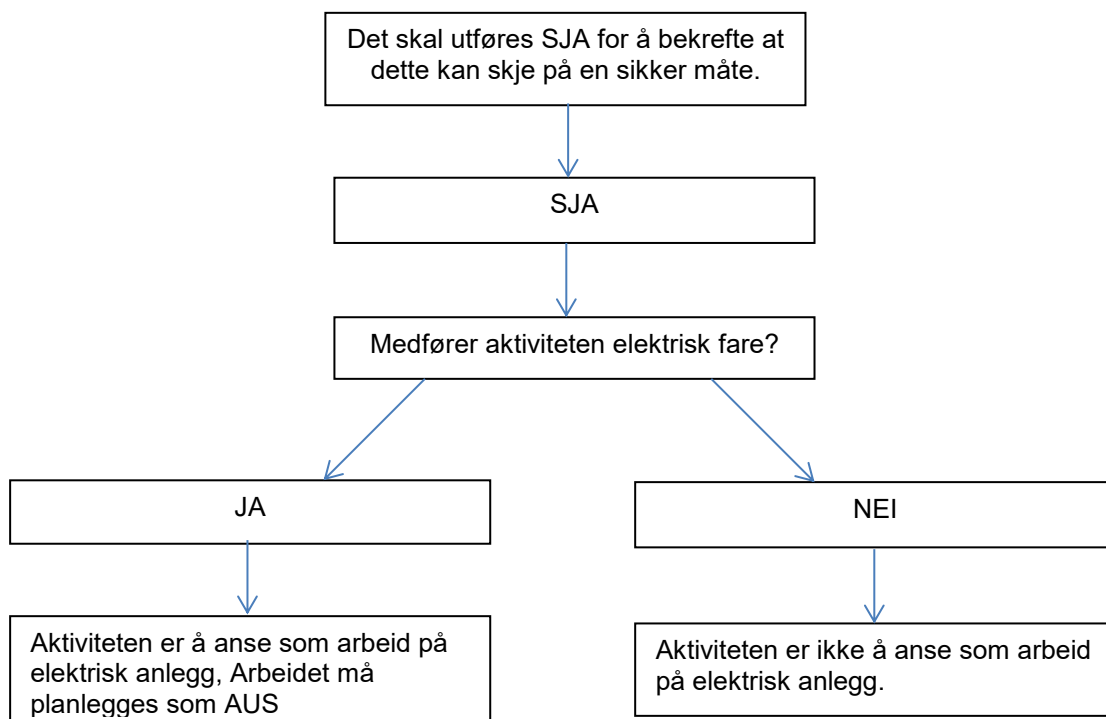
Det skal utføres SJA for å bekrefte at dette kan skje på en sikker måte.

SJA

Medfører aktiviteten elektrisk fare?

JA

NEI

Aktiviteten er å anse som arbeid på elektrisk anlegg, Arbeidet må planlegges som AUS

Aktiviteten er ikke å anse som arbeid på elektrisk anlegg.